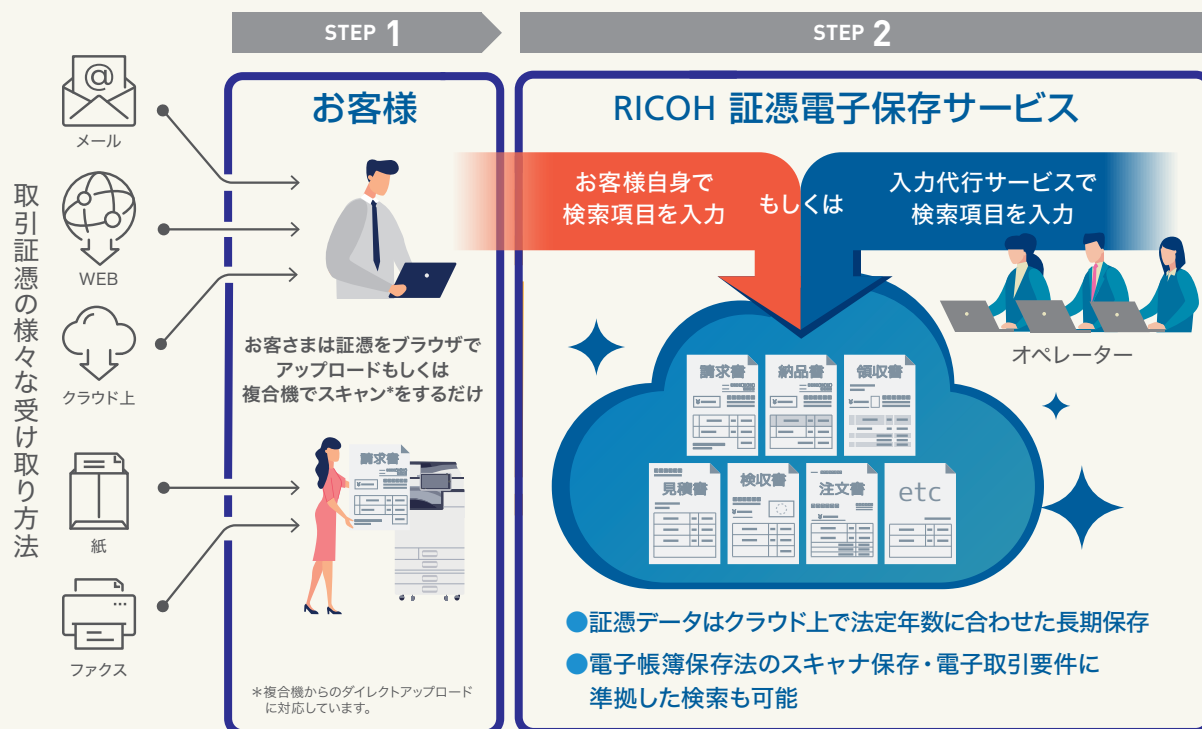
取引証憑の様々な受け取り方法

メール

WEB

クラウド上

紙

ファクス

STEP 1

お客様

お客さまは証憑をブラウザでアップロードもしくは複合機でスキャン*をするだけ

請求書

＊複合機からのダイレクトアップロードに対応しています。

STEP 2

RICOH 証憑電子保存サービス

お客様自身で検索項目を入力

もしくは

入力代行サービスで検索項目を入力

オペレーター

請求書

納品書

領収書

見積書

検収書

注文書

etc

●証憑データはクラウド上で法定年数に合わせた長期保存

●電子帳簿保存法のスキャナ保存・電子取引要件に準拠した検索も可能